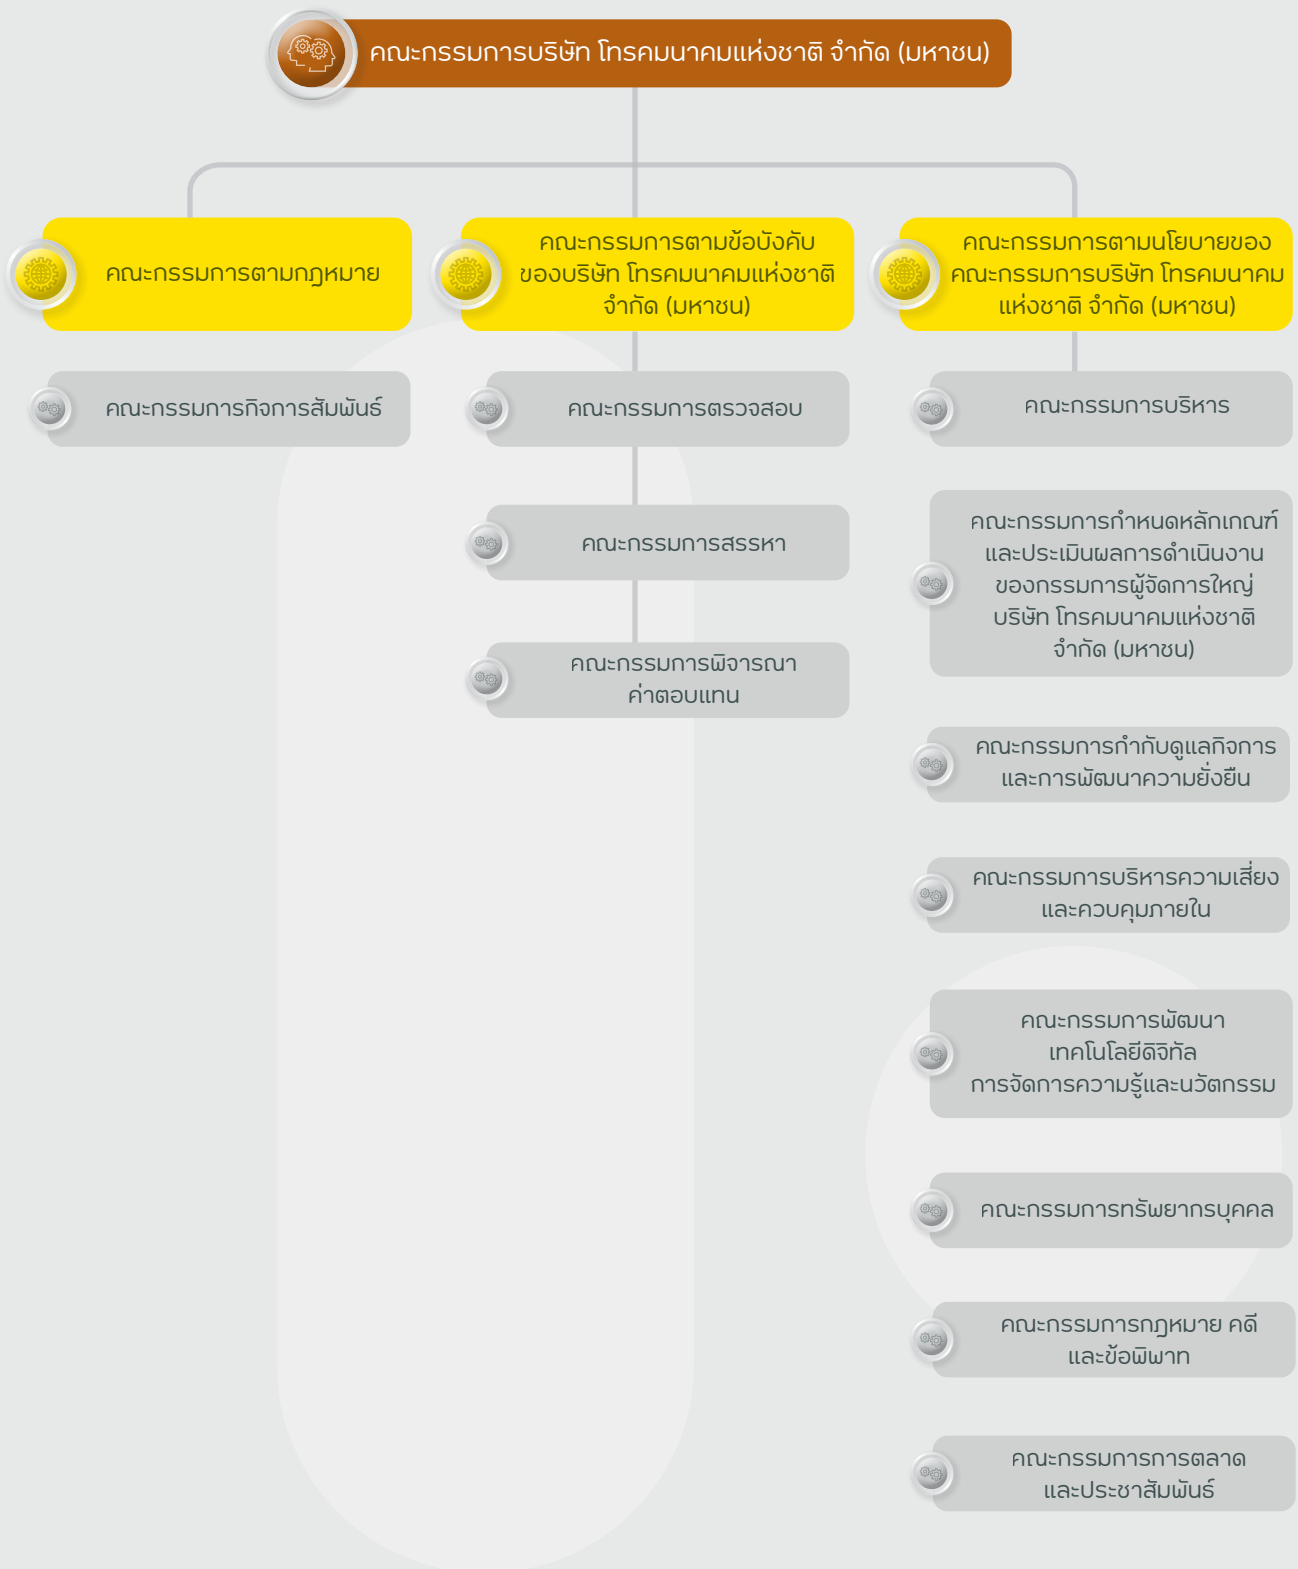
คณะกรรมการบริษัท โทรคมนาคมแห่งชาติ จำกัด (มหาชน)

คณะกรรมการตามกฎหมาย

คณะกรรมการกิจการสัมพันธ์

คณะกรรมการตามข้อบังคับของบริษัท โทรคมนาคมแห่งชาติ จำกัด (มหาชน)

คณะกรรมการตรวจสอบ

คณะกรรมการสรรหา

คณะกรรมการพิจารณาค่าตอบแทน

คณะกรรมการตามนโยบายของคณะกรรมการบริษัท โทรคมนาคมแห่งชาติ จำกัด (มหาชน)

คณะกรรมการบริหาร

คณะกรรมการกำหนดหลักเกณฑ์และประเมินผลการดำเนินงานของกรรมการผู้จัดการใหญ่ บริษัท โทรคมนาคมแห่งชาติ จำกัด (มหาชน)

คณะกรรมการกำกับดูแลกิจการและการพัฒนาความยั่งยืน

คณะกรรมการบริหารความเสี่ยงและควบคุมภายใน

คณะกรรมการพัฒนาเทคโนโลยีดิจิทัล การจัดการความรู้และนวัตกรรม

คณะกรรมการทรัพยากรบุคคล

คณะกรรมการกฎหมาย คดี และข้อพิพาท

คณะกรรมการการตลาดและประชาสัมพันธ์